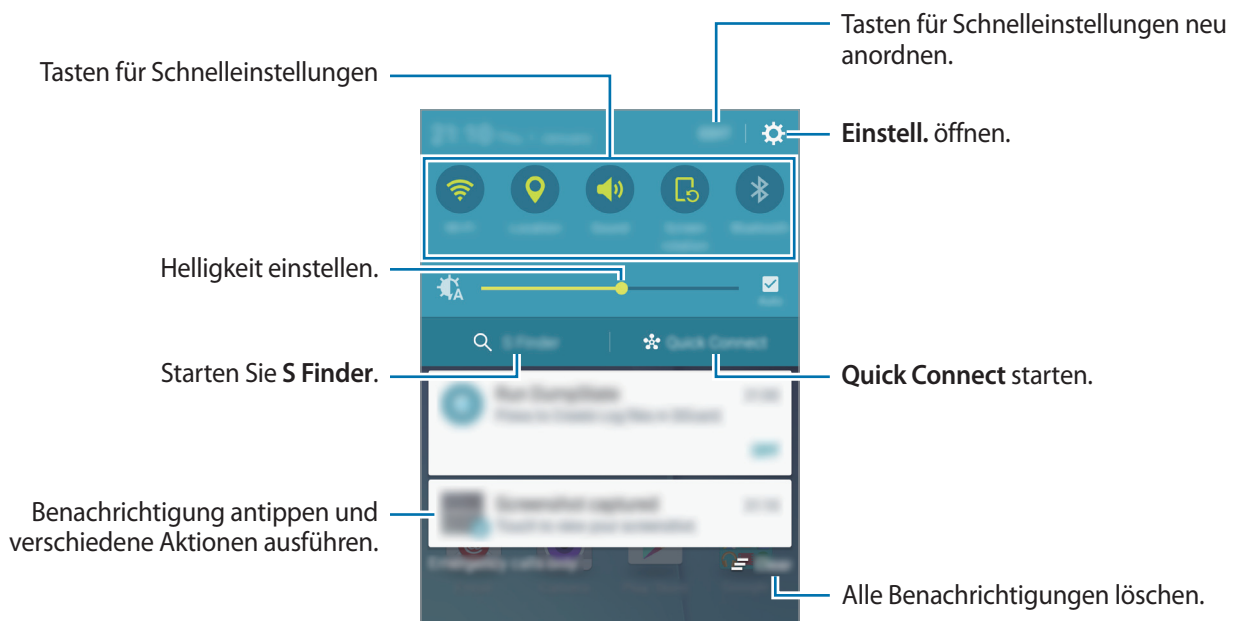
Tasten für Schnelleinstellungen

Tasten für Schnelleinstellungen neu anordnen.

Einstell. öffnen.

Helligkeit einstellen.

Starten Sie S Finder.

Quick Connect starten.

Benachrichtigung antippen und verschiedene Aktionen ausführen.

Alle Benachrichtigungen löschen.